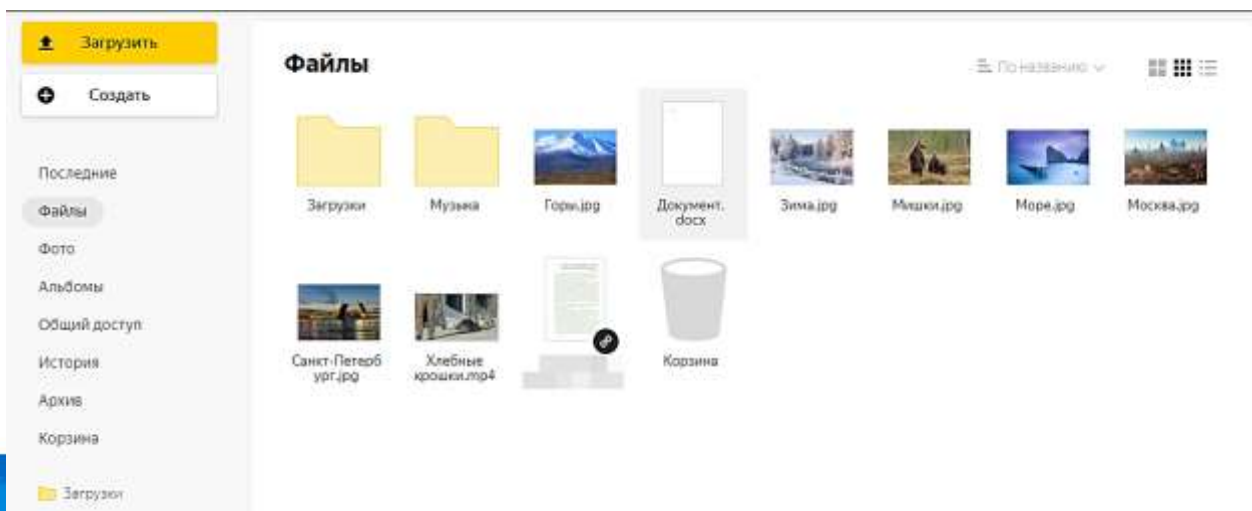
Загрузить

Создать

Последние

Файлы

Фото

Альбомы

Общий доступ

История

Архив

Корзина

Загрузки

Файлы

По названию

Загрузки

Музыка

Горы.jpg

Документ.docx

Зима.jpg

Мишки.jpg

Море.jpg

Москва.jpg

Санкт-Петербург.jpg

Хлебные крошки.mp4

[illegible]

Корзина